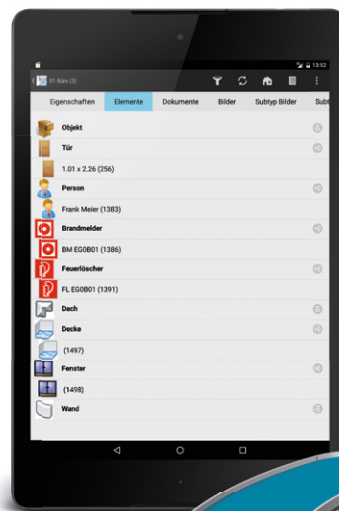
13:52

E1 Büro (3)

Eigenschaften | Elemente | Dokumente | Bilder | Subtyp Bilder | Subt

Objekt

Tür

1.01 x 2.26 (256)

Person

Frank Meier (1383)

Brandmelder

BM EG0B01 (1386)

Feuerlöscher

FL EG0B01 (1391)

Dach

Decke

(1497)

Fenster

(1498)

Wand